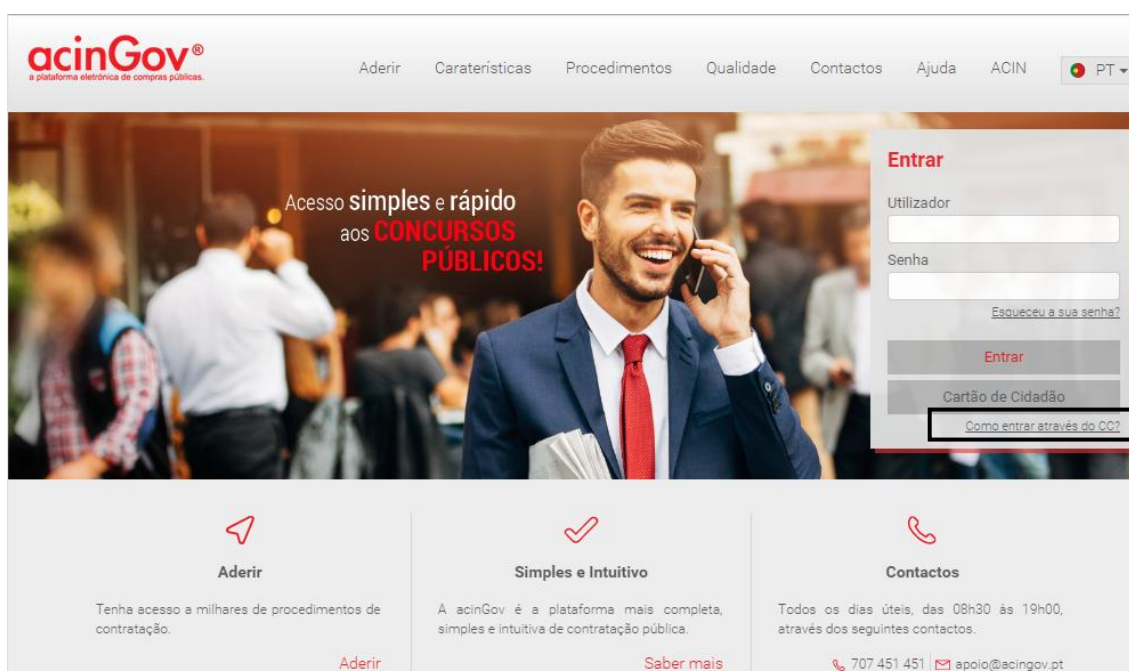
acinGov®
a plataforma eletrónica de compras públicas.

Aderir Caraterísticas Procedimentos Qualidade Contactos Ajuda ACIN PT

Acesso simples e rápido aos CONCURSOS PÚBLICOS!

Entrar
Utilizador
Senha
Esqueceu a sua senha?
Entrar
Cartão de Cidadão
Como entrar através do CC?

Aderir
Tenha acesso a milhares de procedimentos de contratação.
Aderir

Simples e Intuitivo
A acinGov é a plataforma mais completa, simples e intuitiva de contratação pública.
Saber mais

Contactos
Todos os dias úteis, das 08h30 às 19h00, através dos seguintes contactos.
707 451 451 apoio@acingov.pt